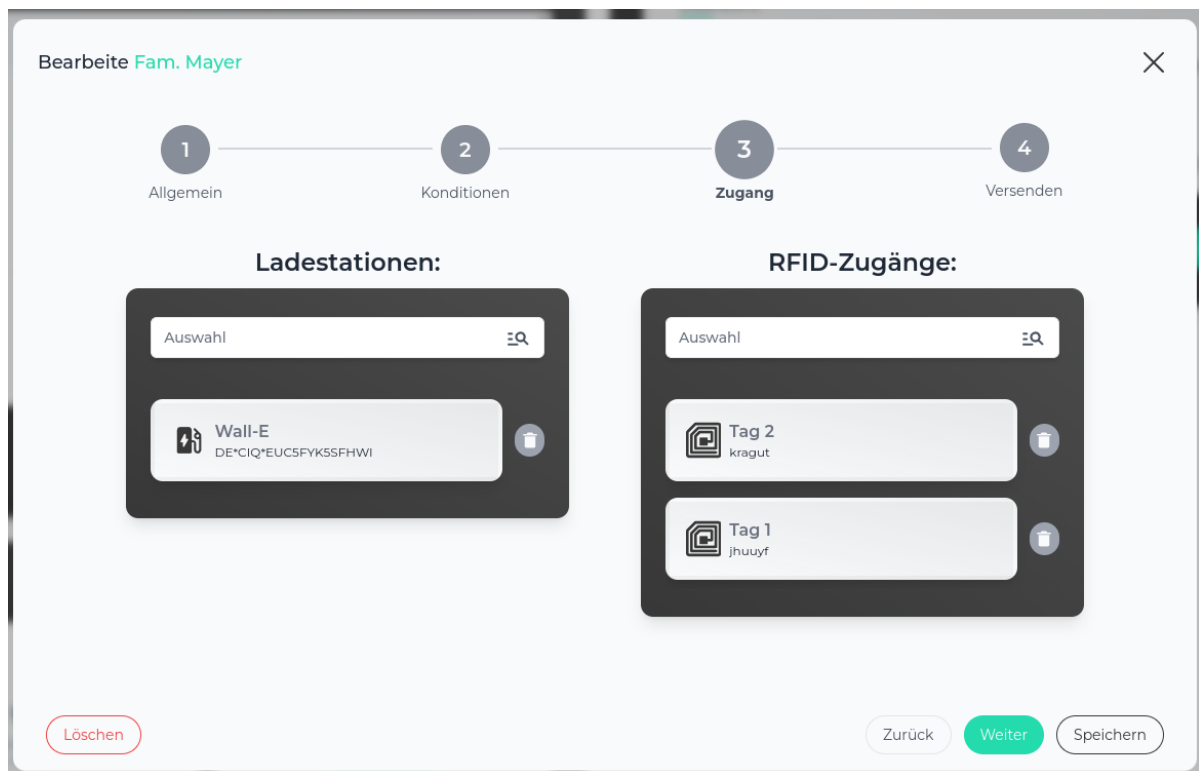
Bearbeite Fam. Mayer

1
Allgemein

2
Konditionen

3
Zugang

4
Versenden

Ladestationen:

Auswahl

Wall-E
DE*CIQ*EUC5FYK5SFHWI

RFID-Zugänge:

Auswahl

Tag 2
kragut

Tag 1
jhuuyf

Löschen

Zurück

Weiter

Speichern